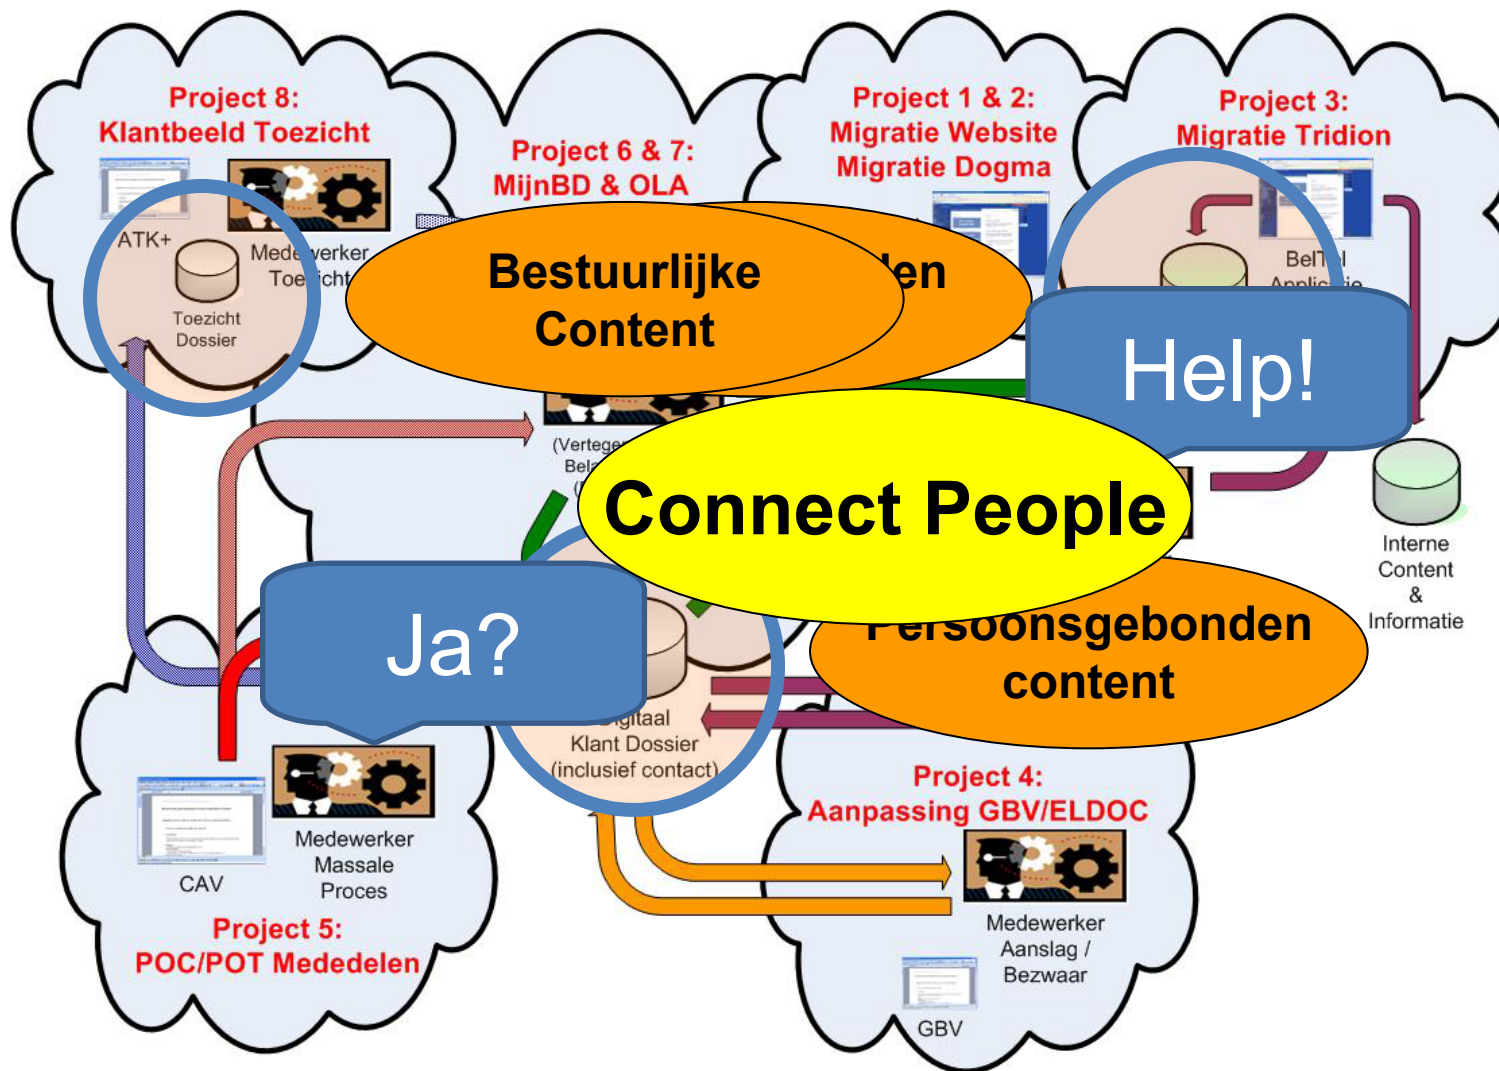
Project 8:
Klantbeeld Toezicht

ATK+

Mede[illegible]werker
Toe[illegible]icht

Toezicht
Dossier

Project 6 & 7:
MijnBD & OLA

Project 1 & 2:
Migratie Website
Migratie Dogma

Project 3:
Migratie Tridion

Bestuurlijke
Content

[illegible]len

BelT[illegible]l
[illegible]

Help!

(Vertege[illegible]
Bel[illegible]

Connect People

Interne
Content
&
Informatie

Ja?

Persoonsgebonden
content

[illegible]igitaal
Klant Dossier
(inclusief contact)

CAV

Medewerker
Massale
Proces

Project 5:
POC/POT Mededelen

Project 4:
Aanpassing GBV/ELDOC

Medewerker
Aanslag /
Bezwaar

GBV